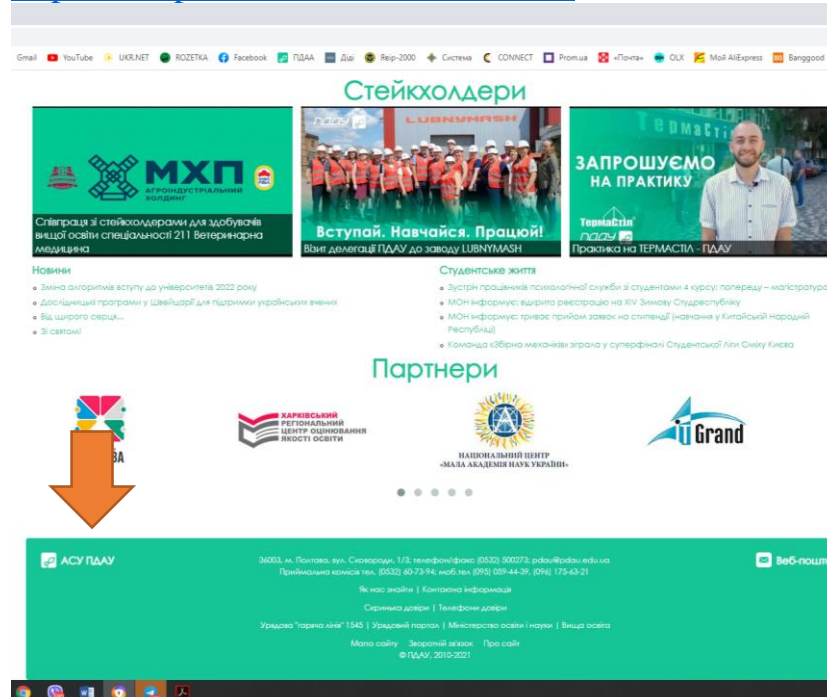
Gmail YouTube UKR.NET ROZETKA Facebook ПДАА Дії Reip-2000 Система CONNECT Prom.ua «Почта» OLX Мой AliExpress Banggood

Стейкхолдери

МХП АГРОІНДУСТРІАЛЬНИЙ ХОЛДИНГ

Співпраця зі стейкхолдерами для здобувачів вищої освіти спеціальності 211 Ветеринарна медицина

LUBNYMASH

Вступай. Навчайся. Працюй!

Візит делегації ПДАУ до заводу LUBNYMASH

ТЕРМАСТІЛ

ЗАПРОШУЄМО НА ПРАКТИКУ

ТермаСтіл

ПДАУ

Практика на ТЕРМАСТІЛ - ПДАУ

Новини

Зміна алгоритмів вступу до університетів 2022 року

Дослідницькі програми у Швейцарії для підтримки українських вчених

Від щирого серця...

Зі святом!

Студентське життя

Зустріч працівників психологічної служби зі студентами 4 курсу: попереду – магістратура

МОН інформує: відкрито реєстрацію на XIV Зимову Студреспубліку

МОН інформує: триває прийом заявок на стипендії (навчання у Китайській Народній Республіці)

Команда «Збірна механіків» зіграла у суперфіналі Студентської Ліги Сміху Києва

Партнери

ВА

ХАРКІВСЬКИЙ РЕГІОНАЛЬНИЙ ЦЕНТР ОЦІНЮВАННЯ ЯКОСТІ ОСВІТИ

НАЦІОНАЛЬНИЙ ЦЕНТР «МАЛА АКАДЕМІЯ НАУК УКРАЇНИ»

U Grand

АСУ ПДАУ

36003, м. Полтава, вул. Сковороди, 1/3; телефон/факс (0532) 500273; pdau@pdau.edu.ua
Приймальна комісія тел. (0532) 60-73-94; моб.тел (095) 059-44-39, (096) 175-63-21

Як нас знайти | Контактна інформація

Скринька довіри | Телефони довіри

Урядова "гаряча лінія" 1545 | Урядовий портал | Міністерство освіти і науки | Вища освіта

Мапа сайту Зворотній зв'язок Про сайт
© ПДАУ, 2010-2021

Веб-пошта